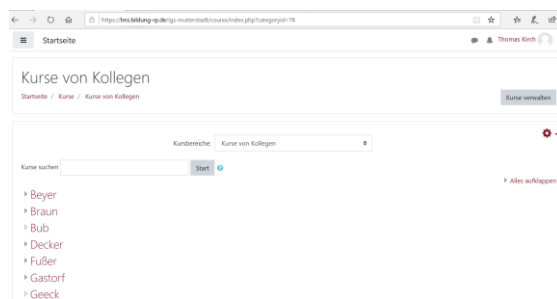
https://lms.bildung-rp.de/igs-mutterstadt/course/index.php?categoryid=78

Startseite

Thomas Kirch

Kurse von Kollegen

Startseite / Kurse / Kurse von Kollegen

Kurse verwalten

Kursbereiche: Kurse von Kollegen

Kurse suchen Start

Alles aufklappen

Beyer
Braun
Bub
Decker
Fußer
Gastorf
Geeck